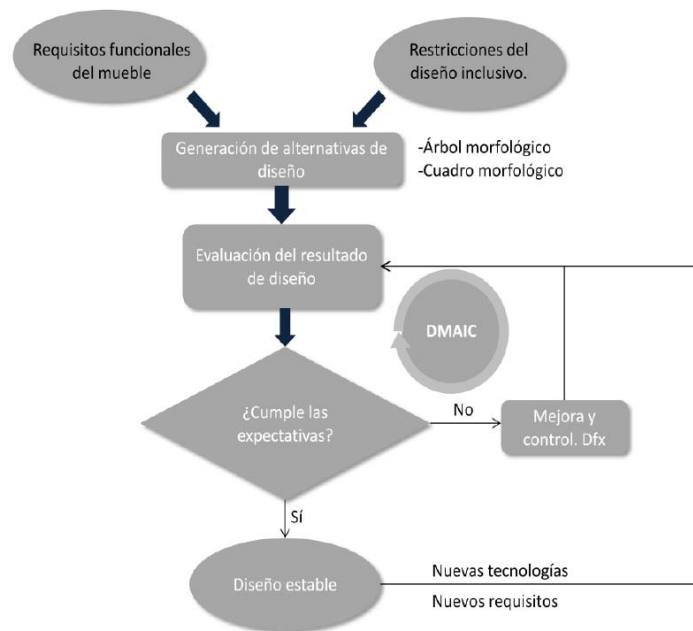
Requisitos funcionales del mueble

Restricciones del diseño inclusivo.

Generación de alternativas de diseño

-Árbol morfológico
-Cuadro morfológico

Evaluación del resultado de diseño

DMAIC

¿Cumple las expectativas?

No

Mejora y control. Dfx

Sí

Diseño estable

Nuevas tecnologías

Nuevos requisitos